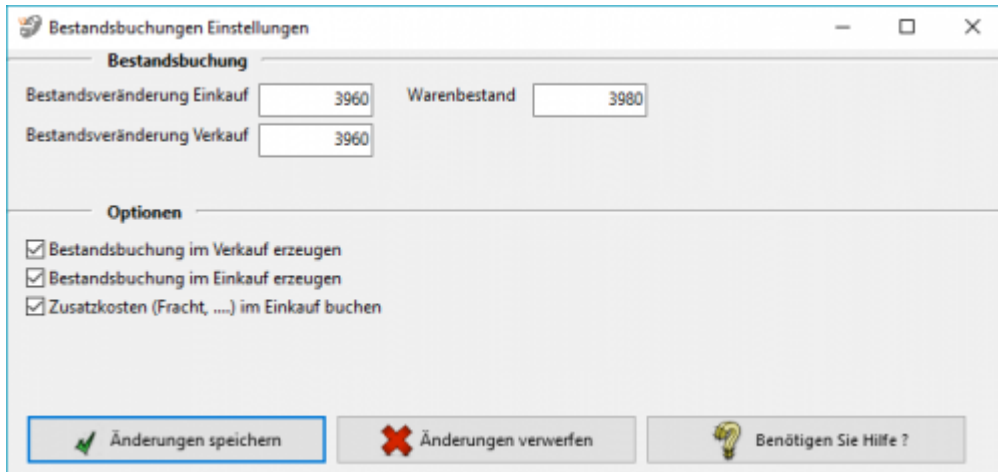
Bestandsbuchungen Einstellungen

Bestandsbuchung

Bestandsveränderung Einkauf 3960

Warenbestand 3980

Bestandsveränderung Verkauf 3960

Optionen

Bestandsbuchung im Verkauf erzeugen

Bestandsbuchung im Einkauf erzeugen

Zusatzkosten (Fracht, ....) im Einkauf buchen

Änderungen speichern

Änderungen verwerfen

Benötigen Sie Hilfe ?